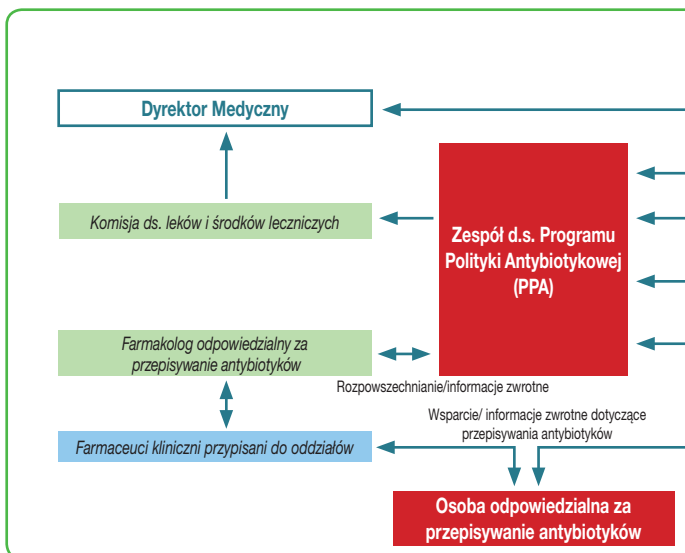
Dyrektor Medyczny

Komisja ds. leków i środków leczniczych

Zespół d.s. Programu Polityki Antybiotykowej (PPA)

Farmakolog odpowiedzialny za przepisywanie antybiotyków

Rozpowszechnianie/informacje zwrotne

Wsparcie/ informacje zwrotne dotyczące przepisywania antybiotyków

Farmaceuci kliniczni przypisani do oddziałów

Osoba odpowiedzialna za przepisywanie antybiotyków